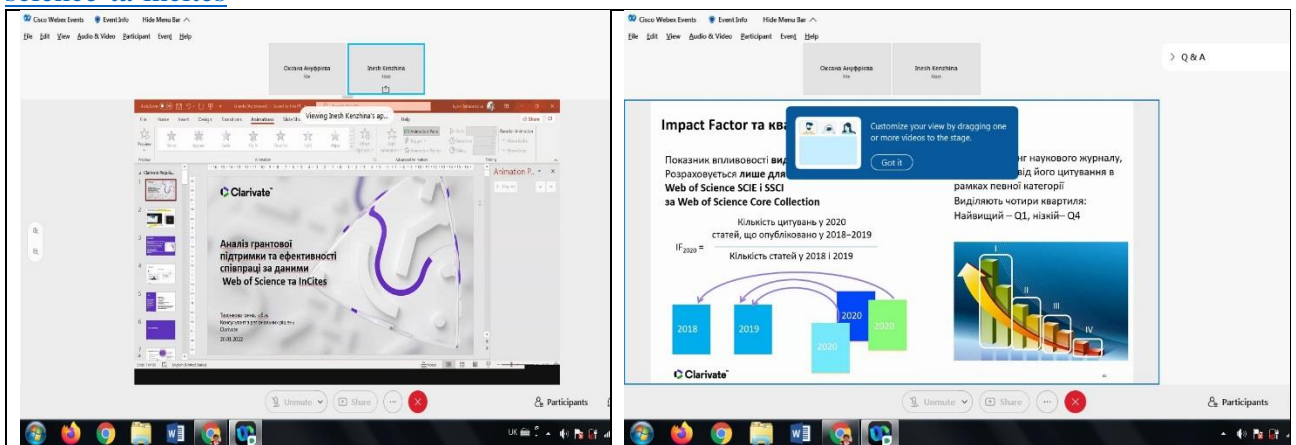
Cisco Webex Events   Event Info   Hide Menu Bar

File   Edit   View   Audio & Video   Participant   Event   Help

Оксана Ануфрієва
Me

Inesh Kenzhina
Host

Viewing Inesh Kenzhina's ap...

Animation P...

Clarivate

Аналіз грантової підтримки та ефективності співпраці за даними Web of Science та InCites

21.01.2022

Unmute   Share   Participants

Cisco Webex Events   Event Info   Hide Menu Bar

File   Edit   View   Audio & Video   Participant   Event   Help

Оксана Ануфрієва
Me

Inesh Kenzhina
Host

Q & A

Impact Factor та кв

Customize your view by dragging one or more videos to the stage.

Got it

Показник впливовості ви
Розраховується лише для
Web of Science SCIE і SSCI
за Web of Science Core Collection

нг наукового журналу,
від його цитування в
рамках певної категорії
Виділяють чотири квартиля:
Найвищий – Q1, низкий– Q4

$IF_{2020} = \frac{\text{Кількість цитувань у 2020 статей, що опубліковано у 2018–2019}}{\text{Кількість статей у 2018 і 2019}}$

2018   2019   2020   2020   2020

I   II   III   IV

Clarivate

Unmute   Share   Participants